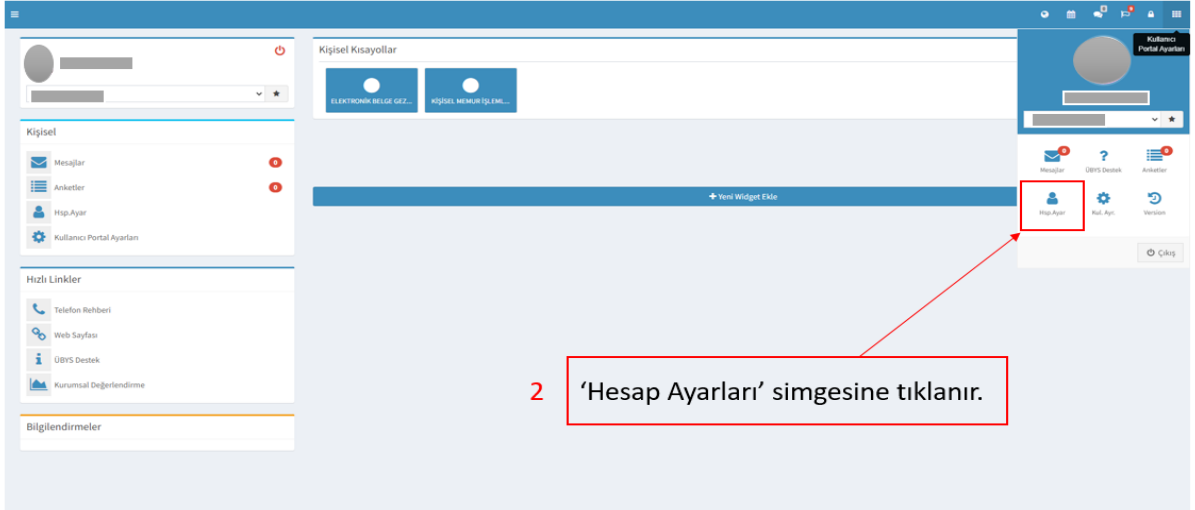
Kullanıcı Portal Ayarları

Kişisel Kısayollar

ELEKTRONİK BELGE GEZ...

KİŞİSEL MEMUR İŞLEMl...

Kişisel

Mesajlar 0

Anketler 0

Hsp.Ayar

Kullanıcı Portal Ayarları

Hızlı Linkler

Telefon Rehberi

Web Sayfası

ÜBYS Destek

Kurumsal Değerlendirme

Bilgilendirmeler

+ Yeni Widget Ekle

0 Mesajlar

ÜBYS Destek

0 Anketler

Hsp.Ayar

Kul. Ayr.

Version

Çıkış

2 ‘Hesap Ayarları’ simgesine tıklanır.